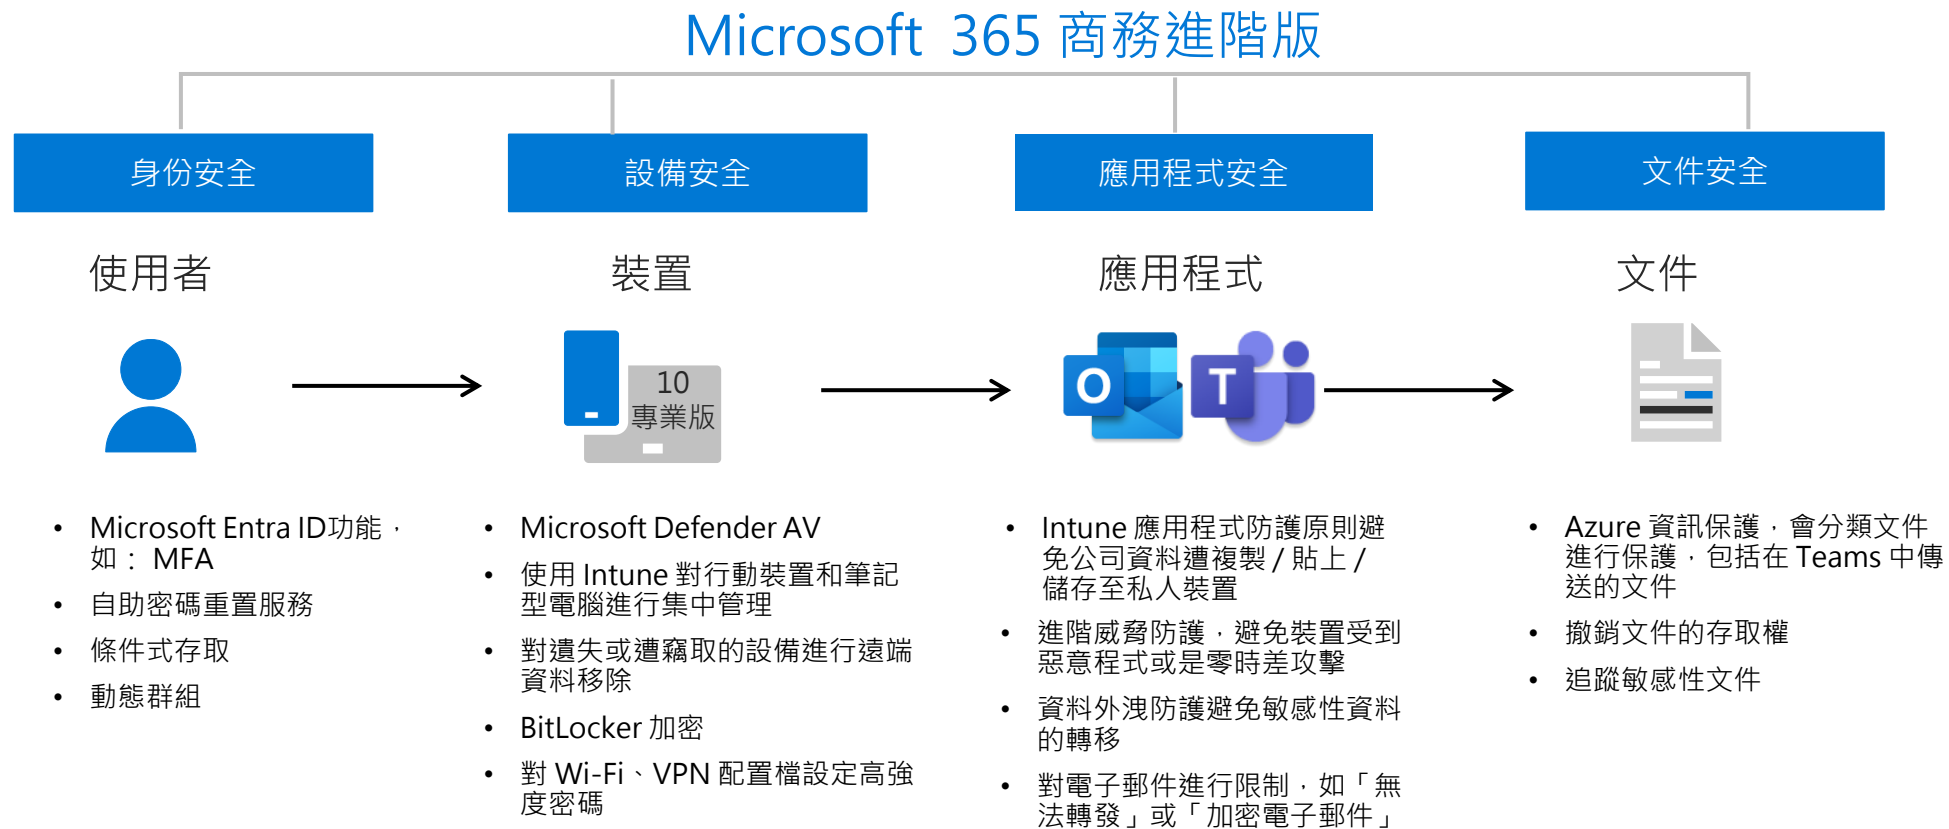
Microsoft 365 商務進階版

身份安全

設備安全

應用程式安全

文件安全

使用者

裝置

應用程式

文件

10
專業版

O

T

- Microsoft Entra ID功能，如： MFA
- 自助密碼重置服務
- 條件式存取
- 動態群組

- Microsoft Defender AV
- 使用 Intune 對行動裝置和筆記型電腦進行集中管理
- 對遺失或遭竊取的設備進行遠端資料移除
- BitLocker 加密
- 對 Wi-Fi、VPN 配置檔設定高強度密碼

- Intune 應用程式防護原則避免公司資料遭複製 / 貼上 / 儲存至私人裝置
- 進階威脅防護，避免裝置受到惡意程式或是零時差攻擊
- 資料外洩防護避免敏感性資料的轉移
- 對電子郵件進行限制，如「無法轉發」或「加密電子郵件」

- Azure 資訊保護，會分類文件進行保護，包括在 Teams 中傳送的文件
- 撤銷文件的存取權
- 追蹤敏感性文件